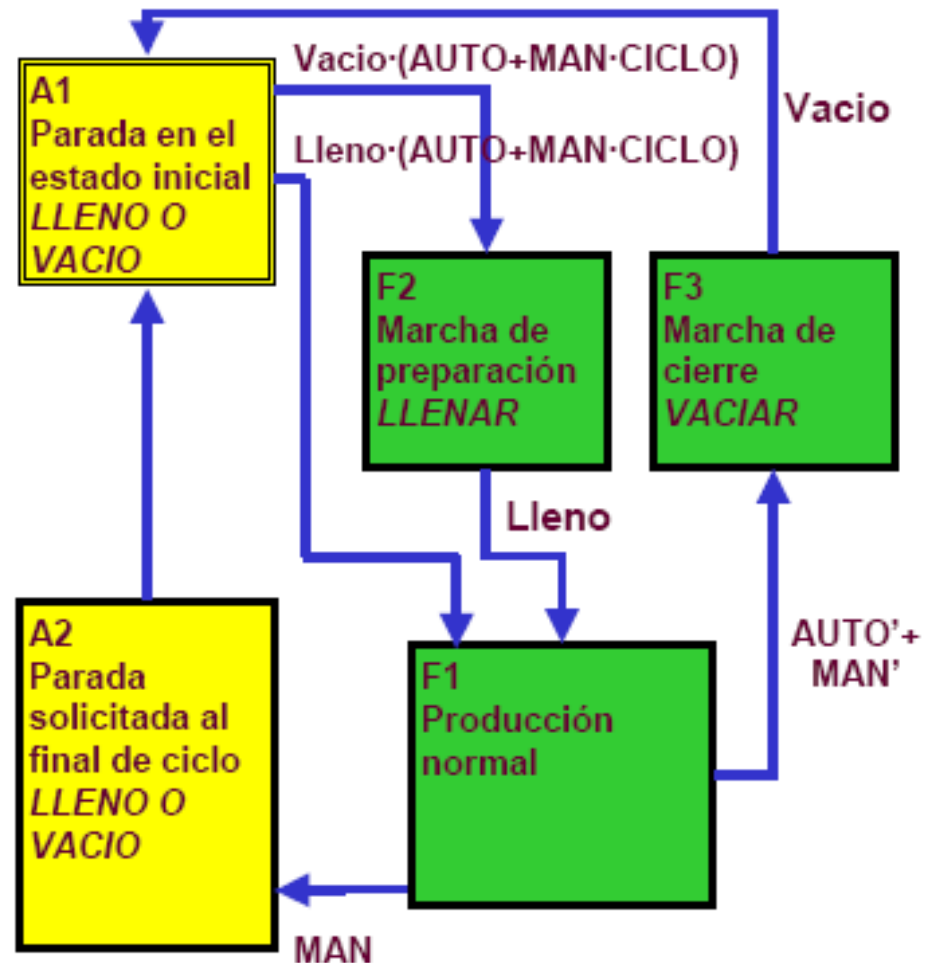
A1
Parada en el estado inicial
*LLENO O VACIO*

Vacio·(AUTO+MAN·CICLO)

Vacio

Lleno·(AUTO+MAN·CICLO)

F2
Marcha de preparación
*LLENAR*

F3
Marcha de cierre
*VACIAR*

Lleno

AUTO'+ MAN'

A2
Parada solicitada al final de ciclo
*LLENO O VACIO*

F1
Producción normal

MAN